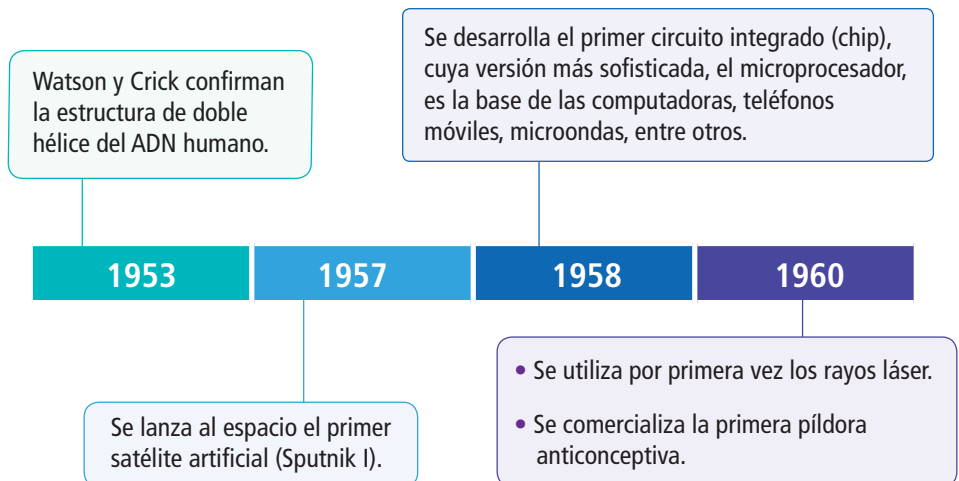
Watson y Crick confirman la estructura de doble hélice del ADN humano.

Se desarrolla el primer circuito integrado (chip), cuya versión más sofisticada, el microprocesador, es la base de las computadoras, teléfonos móviles, microondas, entre otros.

1953

1957

1958

1960

Se lanza al espacio el primer satélite artificial (Sputnik I).

• Se utiliza por primera vez los rayos láser.

• Se comercializa la primera píldora anticonceptiva.